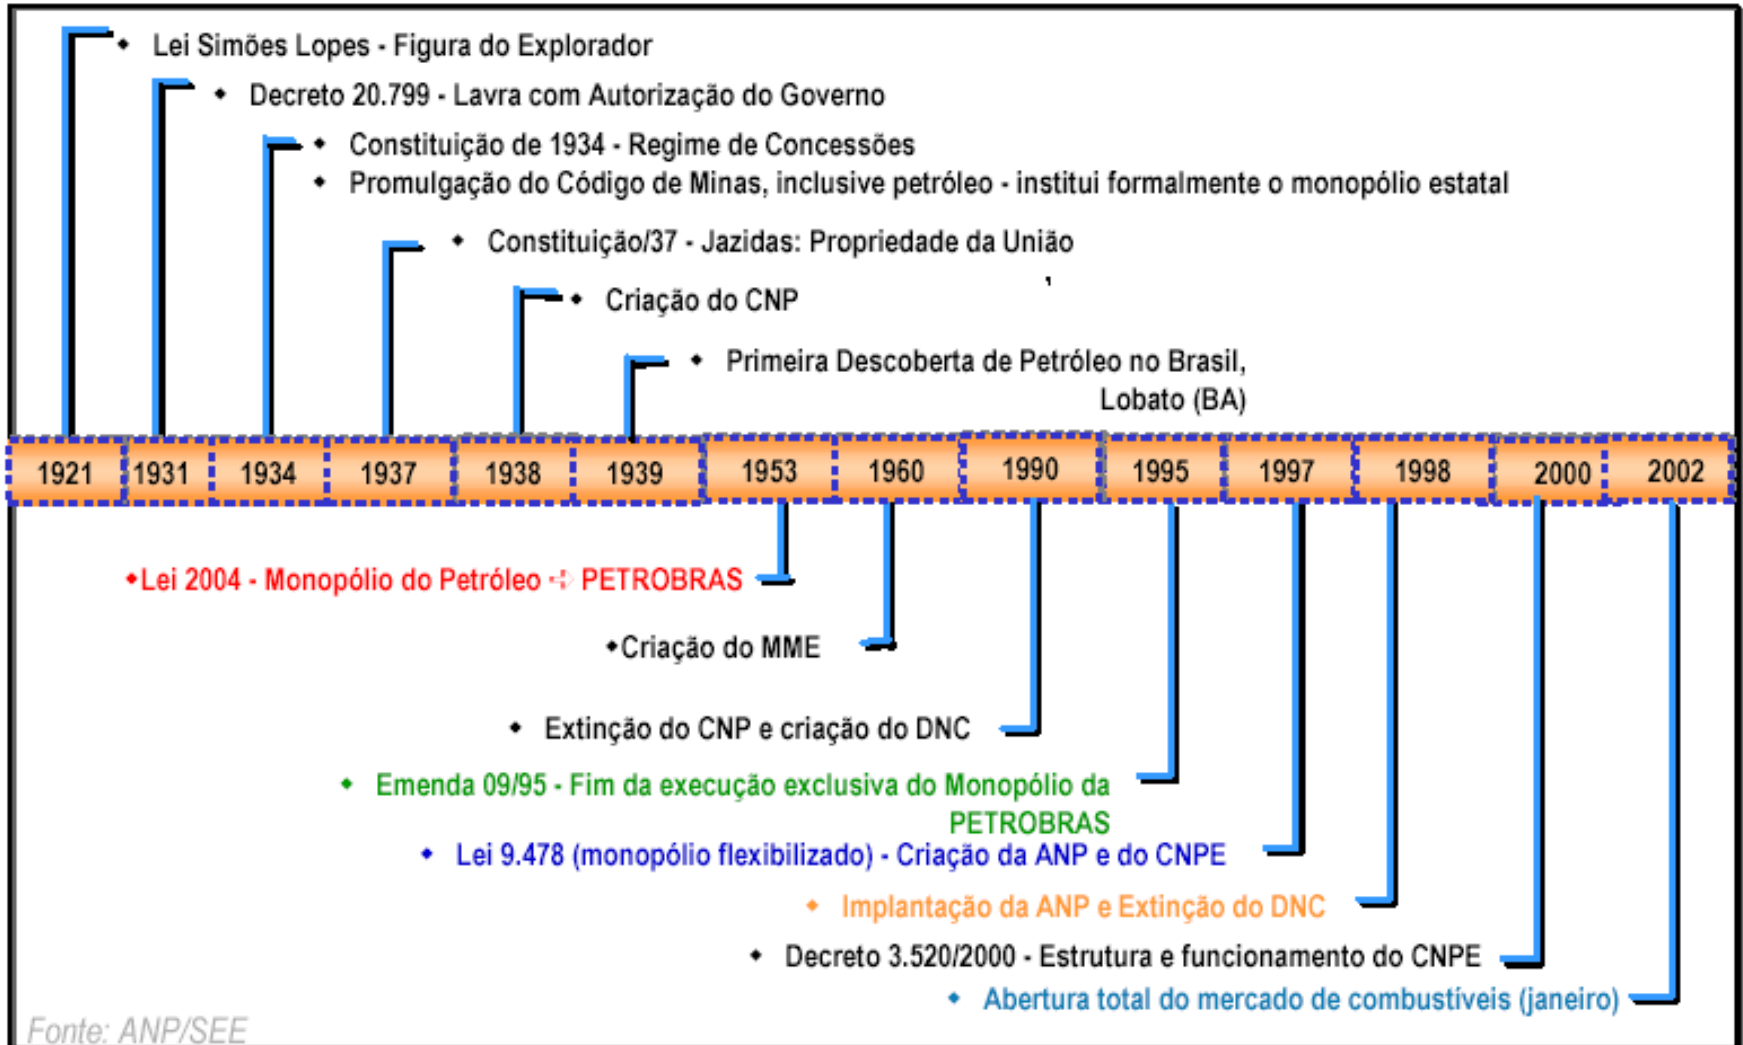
• Lei Simões Lopes - Figura do Explorador

• Decreto 20.799 - Lavra com Autorização do Governo

• Constituição de 1934 - Regime de Concessões
• Promulgação do Código de Minas, inclusive petróleo - institui formalmente o monopólio estatal

• Constituição/37 - Jazidas: Propriedade da União

• Criação do CNP

• Primeira Descoberta de Petróleo no Brasil, Lobato (BA)

| 1921 | 1931 | 1934 | 1937 | 1938 | 1939 | 1953 | 1960 | 1990 | 1995 | 1997 | 1998 | 2000 | 2002 |
|---|---|---|---|---|---|---|---|---|---|---|---|---|---|

•Lei 2004 - Monopólio do Petróleo ⇨ PETROBRAS

•Criação do MME

• Extinção do CNP e criação do DNC

• Emenda 09/95 - Fim da execução exclusiva do Monopólio da PETROBRAS

• Lei 9.478 (monopólio flexibilizado) - Criação da ANP e do CNPE

• Implantação da ANP e Extinção do DNC

• Decreto 3.520/2000 - Estrutura e funcionamento do CNPE

• Abertura total do mercado de combustíveis (janeiro)

Fonte: ANP/SEE